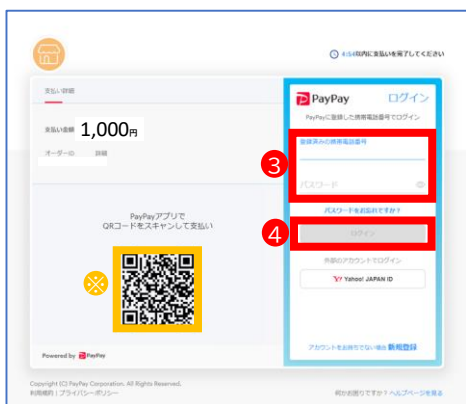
4:54以内に支払いを完了してください

支払い詳細

支払い金額 1,000円

オーダーID 詳細

PayPayアプリで
QRコードをスキャンして支払い

※

Powered by PayPay

PayPay ログイン

PayPayに登録した携帯電話番号でログイン

③

登録済みの携帯電話番号

パスワード

パスワードをお忘れですか？

④

ログイン

外部のアカウントでログイン

Y! Yahoo! JAPAN ID

アカウントをお持ちでない場合 新規登録

Copyright (C) PayPay Corporation. All Rights Reserved.
利用規約 | プライバシーポリシー

何かお困りですか？ヘルプページを見る